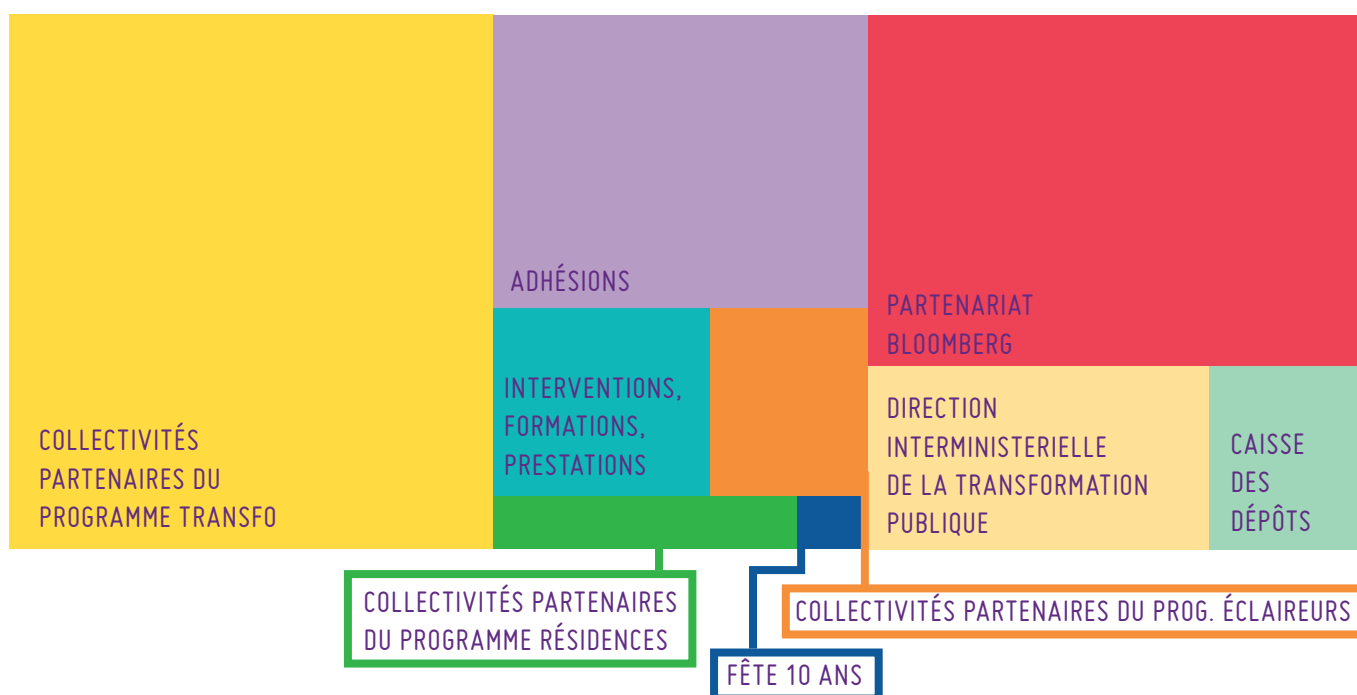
COLLECTIVITÉS PARTENAIRES DU PROGRAMME TRANSFO

ADHÉSIONS

INTERVENTIONS, FORMATIONS, PRESTATIONS

PARTENARIAT BLOOMBERG

DIRECTION INTERMINISTERIELLE DE LA TRANSFORMATION PUBLIQUE

CAISSE DES DÉPÔTS

COLLECTIVITÉS PARTENAIRES DU PROGRAMME RÉSIDENCES

COLLECTIVITÉS PARTENAIRES DU PROG. ÉCLAIREURS

FÊTE 10 ANS